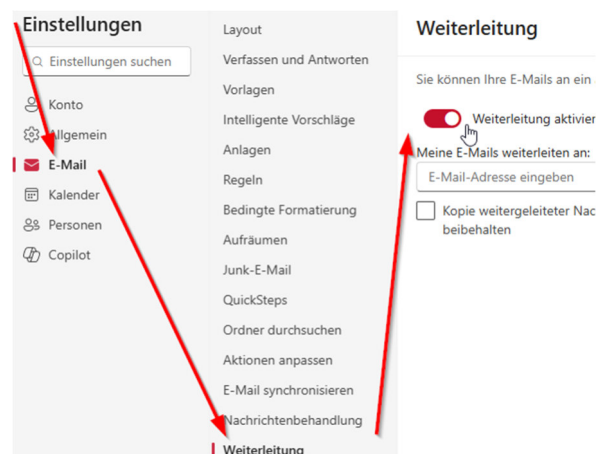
Einstellungen

Einstellungen suchen

Konto
Allgemein
E-Mail
Kalender
Personen
Copilot

Layout
Verfassen und Antworten
Vorlagen
Intelligente Vorschläge
Anlagen
Regeln
Bedingte Formatierung
Aufräumen
Junk-E-Mail
QuickSteps
Ordner durchsuchen
Aktionen anpassen
E-Mail synchronisieren
Nachrichtenbehandlung
Weiterleitung

Weiterleitung

Sie können Ihre E-Mails an ein

Weiterleitung aktivier

Meine E-Mails weiterleiten an:

E-Mail-Adresse eingeben

Kopie weitergeleiteter Nac beibehalten